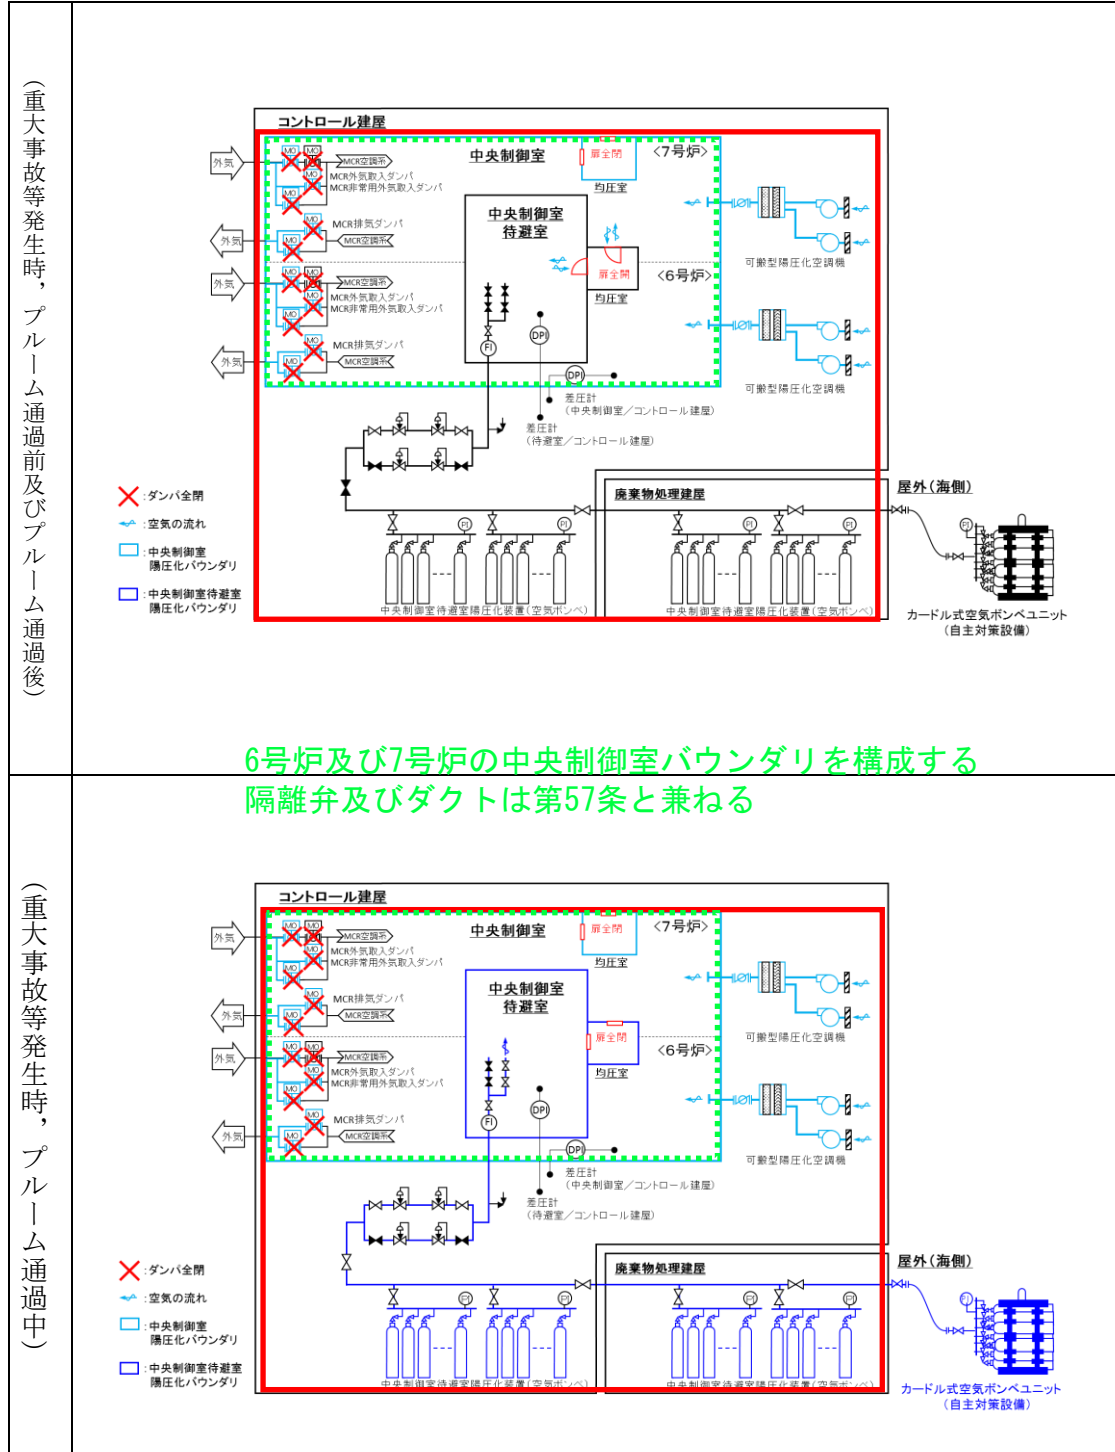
（重大事故等発生時，プルーム通過前及びプルーム通過後）

コントロール建屋
中央制御室
扉全閉
〈7号炉〉
均圧室
外気
MCR空調系
MCR外気取入ダンパ
MCR非常用外気取入ダンパ
MCR排気ダンパ
MCR空調系
外気
外気
MCR空調系
MCR外気取入ダンパ
MCR非常用外気取入ダンパ
MCR排気ダンパ
MCR空調系
外気
中央制御室
待避室
扉全閉
〈6号炉〉
均圧室
可搬型陽圧化空調機
可搬型陽圧化空調機
DPI
FI
DPI
差圧計
（中央制御室／コントロール建屋）
差圧計
（待避室／コントロール建屋）
PI
PI
PI
PI
廃棄物処理建屋
屋外（海側）
中央制御室待避室陽圧化装置（空気ボンベ）
中央制御室待避室陽圧化装置（空気ボンベ）
カードル式空気ボンベユニット
（自主対策設備）
：ダンパ全閉
：空気の流れ
：中央制御室
陽圧化バウンダリ
：中央制御室待避室
陽圧化バウンダリ

6号炉及び7号炉の中央制御室バウンダリを構成する
隔離弁及びダクトは第57条と兼ねる

（重大事故等発生時，プルーム通過中）

コントロール建屋
中央制御室
扉全閉
〈7号炉〉
均圧室
外気
MCR空調系
MCR外気取入ダンパ
MCR非常用外気取入ダンパ
MCR排気ダンパ
MCR空調系
外気
外気
MCR空調系
MCR外気取入ダンパ
MCR非常用外気取入ダンパ
MCR排気ダンパ
MCR空調系
外気
中央制御室
待避室
扉全閉
〈6号炉〉
均圧室
可搬型陽圧化空調機
可搬型陽圧化空調機
DPI
FI
DPI
差圧計
（中央制御室／コントロール建屋）
差圧計
（待避室／コントロール建屋）
PI
PI
PI
PI
廃棄物処理建屋
屋外（海側）
中央制御室待避室陽圧化装置（空気ボンベ）
中央制御室待避室陽圧化装置（空気ボンベ）
カードル式空気ボンベユニット
（自主対策設備）
：ダンパ全閉
：空気の流れ
：中央制御室
陽圧化バウンダリ
：中央制御室待避室
陽圧化バウンダリ